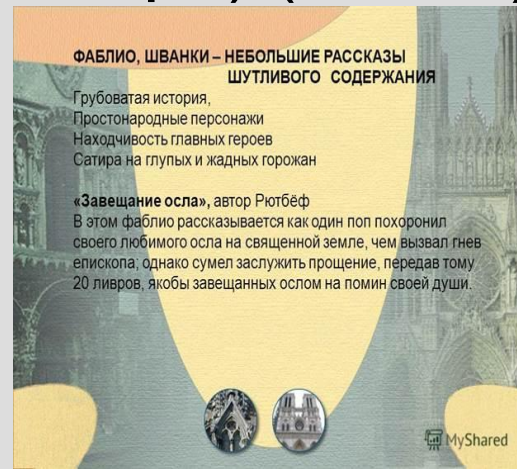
ФАБЛИО, ШВАНКИ – НЕБОЛЬШИЕ РАССКАЗЫ ШУТЛИВОГО СОДЕРЖАНИЯ

Грубоватая история,
Простонародные персонажи
Находчивость главных героев
Сатира на глупых и жадных горожан

«Завещание осла», автор Рютбёф
В этом фаблио рассказывается как один поп похоронил своего любимого осла на священной земле, чем вызвал гнев епископа; однако сумел заслужить прощение, передав тому 20 ливров, якобы завещанных ослом на помин своей души.

MyShared